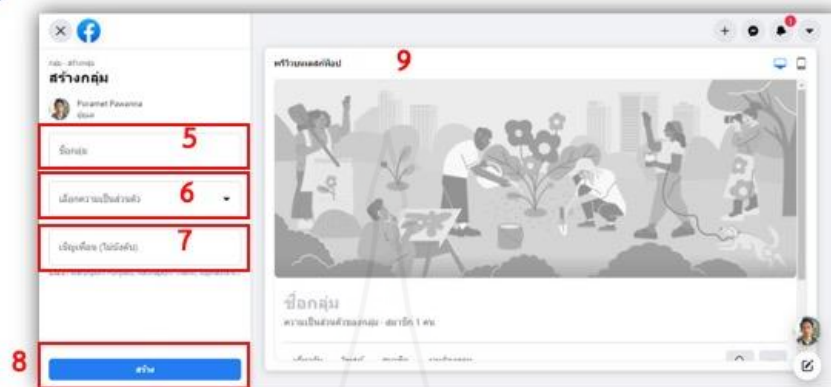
กลุ่ม › สร้างกลุ่ม

สร้างกลุ่ม

Poramet Pawanna
ผู้ดูแล

ชื่อกลุ่ม

5

เลือกความเป็นส่วนตัว

6

เชิญเพื่อน (ไม่บังคับ)

7

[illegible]

8

สร้าง

1

พรีวิวเดสก์ท็อป

9

ชื่อกลุ่ม

ความเป็นส่วนตัวของกลุ่ม · สมาชิก 1 คน

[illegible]